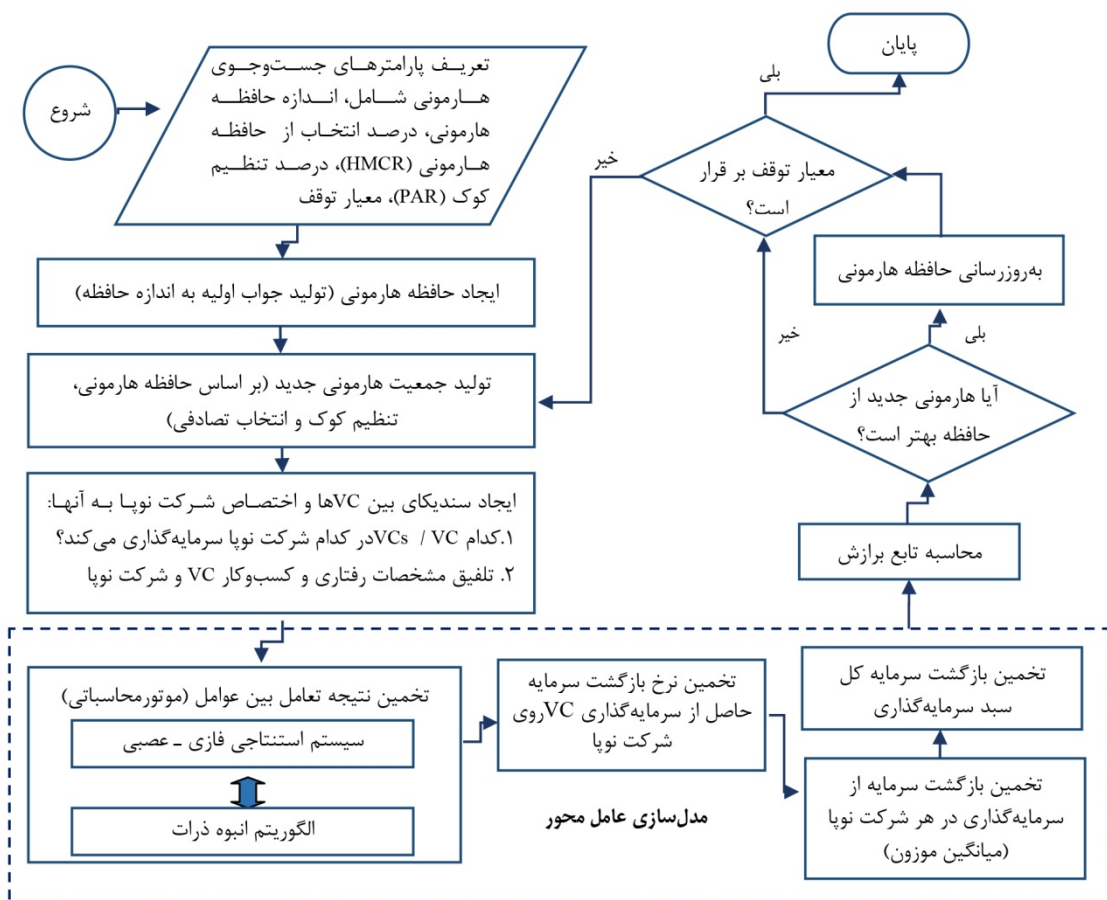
شروع

تعریف پارامترهای جست‌وجوی هارمونی شامل، اندازه حافظه هارمونی، درصد انتخاب از حافظه هارمونی (HMCR)، درصد تنظیم کوک (PAR)، معیار توقف

ایجاد حافظه هارمونی (تولید جواب اولیه به اندازه حافظه)

تولید جمعیت هارمونی جدید (بر اساس حافظه هارمونی، تنظیم کوک و انتخاب تصادفی)

ایجاد سندیکای بین VCها و اختصاص شرکت نوپا به آنها:
۱.کدام VC / VCsدر کدام شرکت نوپا سرمایه‌گذاری می‌کند؟
۲. تلفیق مشخصات رفتاری و کسب‌وکار VC و شرکت نوپا

پایان

بلی

خیر

معیار توقف بر قرار است؟

به‌روزرسانی حافظه هارمونی

بلی

خیر

آیا هارمونی جدید از حافظه بهتر است؟

محاسبه تابع برازش

تخمین نتیجه تعامل بین عوامل (موتورمحاسباتی)

سیستم استنتاجی فازی ـ عصبی

الگوریتم انبوه ذرات

تخمین نرخ بازگشت سرمایه حاصل از سرمایه‌گذاری VCروی شرکت نوپا

تخمین بازگشت سرمایه کل سبد سرمایه‌گذاری

تخمین بازگشت سرمایه از سرمایه‌گذاری در هر شرکت نوپا (میانگین موزون)

مدل‌سازی عامل محور